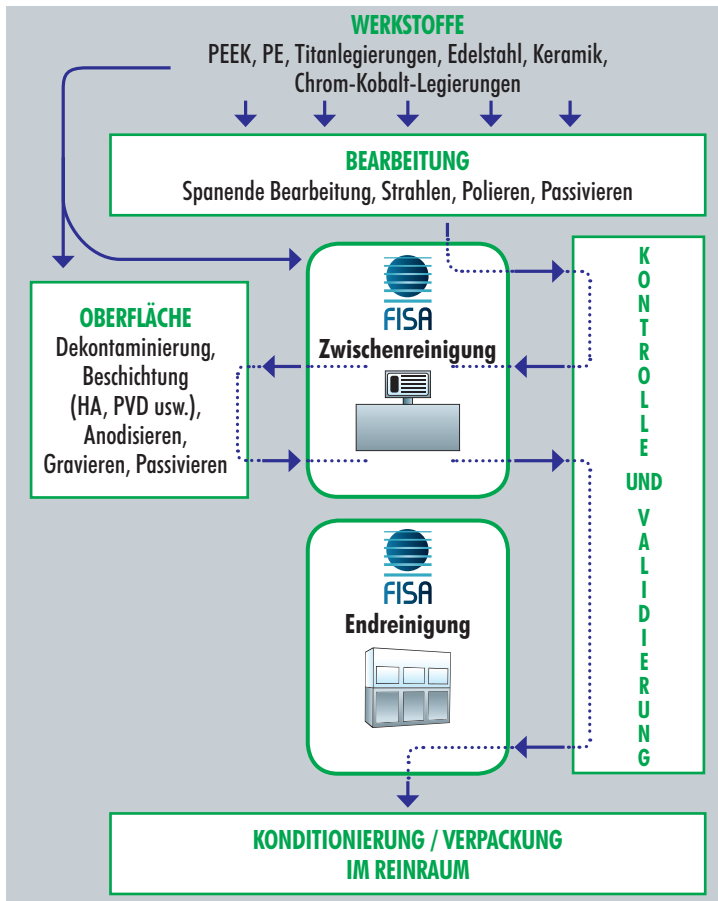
WERKSTOFFE
PEEK, PE, Titanlegierungen, Edelstahl, Keramik, Chrom-Kobalt-Legierungen

BEARBEITUNG
Spanende Bearbeitung, Strahlen, Polieren, Passivieren

OBERFLÄCHE
Dekontaminierung, Beschichtung (HA, PVD usw.), Anodisieren, Gravieren, Passivieren

FISA
Zwischenreinigung

FISA
Endreinigung

KONTROLLE UND VALIDIERUNG

KONDITIONIERUNG / VERPACKUNG IM REINRAUM